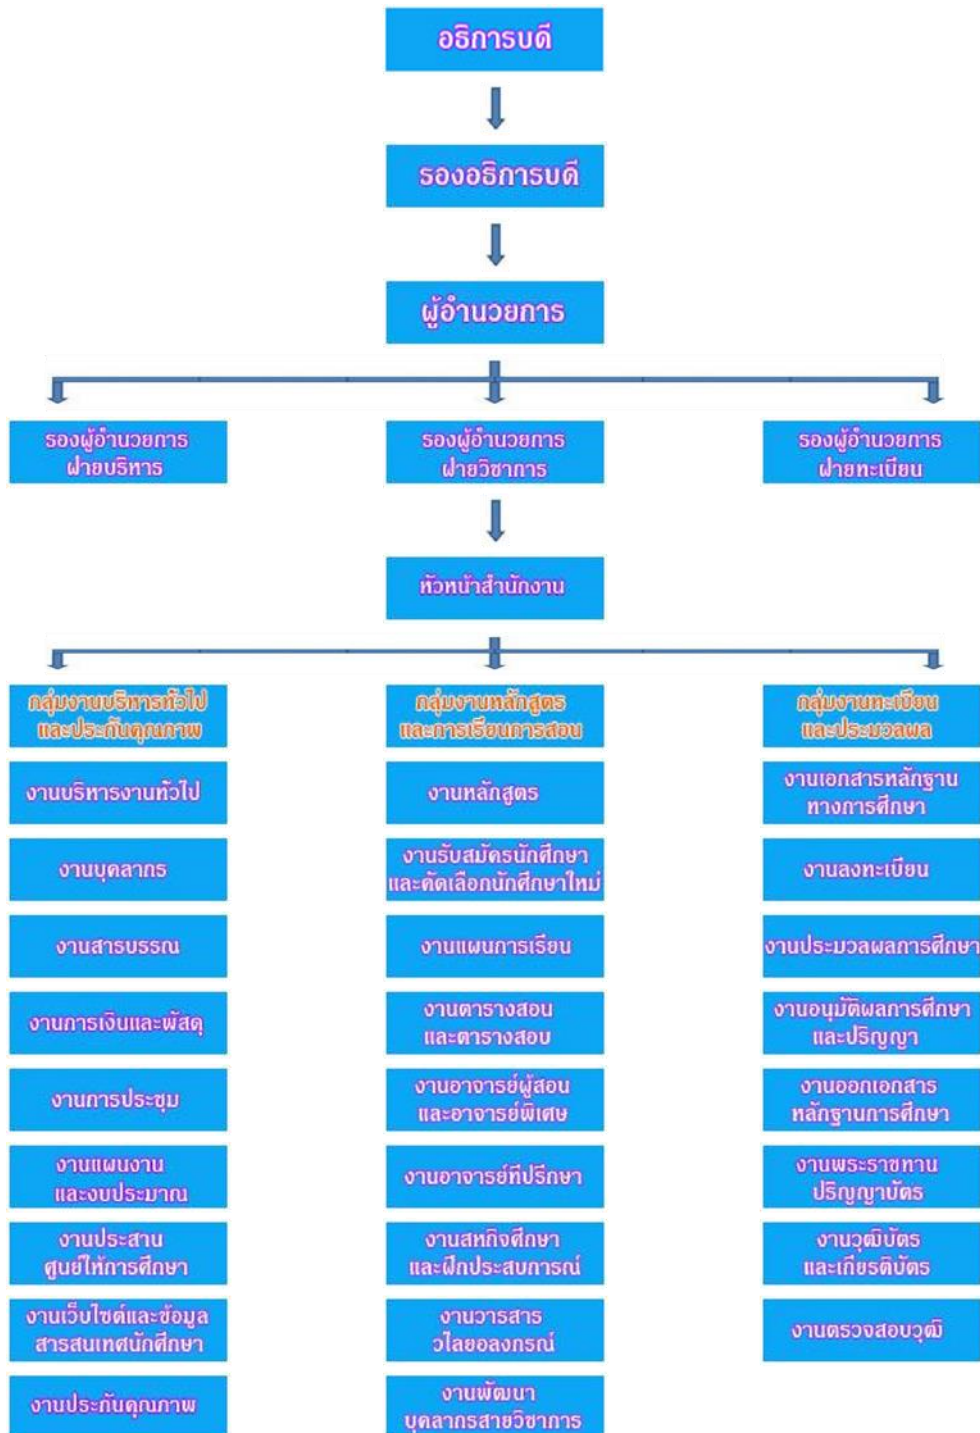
อธิการบดี

รองอธิการบดี

ผู้อำนวยการ

รองผู้อำนวยการ ฝ่ายบริหาร

รองผู้อำนวยการ ฝ่ายวิชาการ

รองผู้อำนวยการ ฝ่ายทะเบียน

หัวหน้าสำนักงาน

กลุ่มงานบริหารทั่วไป และประกันคุณภาพ

งานบริหารงานทั่วไป

งานบุคลากร

งานสารบรรณ

งานการเงินและพัสดุ

งานการประชุม

งานแผนงาน และงบประมาณ

งานประสาน ศูนย์ให้การศึกษา

งานเว็บไซต์และข้อมูล สารสนเทศนักศึกษา

งานประกันคุณภาพ

กลุ่มงานหลักสูตร และการเรียนการสอน

งานหลักสูตร

งานรับสมัครนักศึกษา และคัดเลือกนักศึกษาใหม่

งานแผนการเรียน

งานตารางสอน และตารางสอบ

งานอาจารย์ผู้สอน และอาจารย์พิเศษ

งานอาจารย์ที่ปรึกษา

งานสหกิจศึกษา และฝึกประสบการณ์

งานวารสาร วไลยอลงกรณ์

งานพัฒนา บุคลากรสายวิชาการ

กลุ่มงานทะเบียน และประมวลผล

งานเอกสารหลักฐาน ทางการศึกษา

งานลงทะเบียน

งานประมวลผลการศึกษา

งานอนุมัติผลการศึกษา และปริญญา

งานออกเอกสาร หลักฐานการศึกษา

งานพระราชทาน ปริญญาบัตร

งานวุฒิบัตร และเกียรติบัตร

งานตรวจสอบวุฒิ